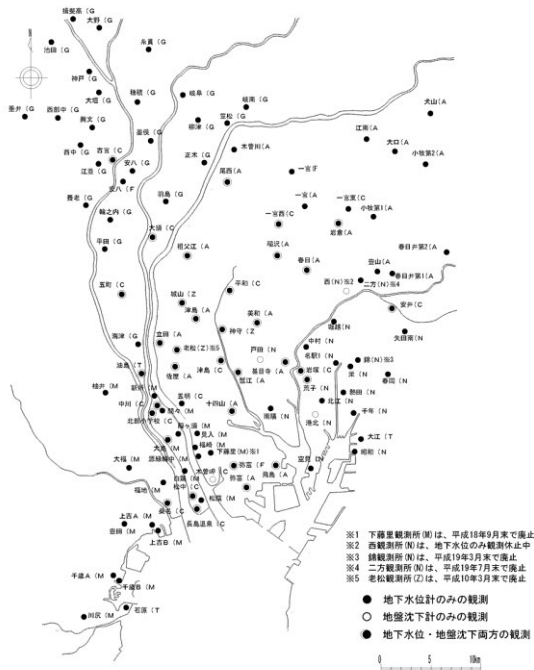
揖斐高（G
大野（G
池田（G
糸貫（G
神戸（G
垂井（G
西部中（G
大垣（G
穂積（G
岐阜（G
岐南（G
犬山（A
興文（G
墨俣（G
柳津（G
笠松（G
西中（G
古宮（C
安八（G
正木（G
木曽川（A
江南（A
大口（A
小牧第2（A
江吉（G
輪之内（G
羽島（G
尾西（A
一宮才
養老（G
一宮（A
一宮東（C
小牧第1（A
平田（G
一宮西（C
岩倉（A
大須（G
祖父江（A
稲沢（A
春日（A
春日井第2（A
五町（C
平和（C
西（N）※2
二方（N）※4
春日井第1（A
城山（Z
美和（A
安戸（C
海津（G
津島（A
神守（Z
戸田（N
中村（N
守山（N
矢田南（N
立田（A
老松（Z）※5
甚目寺（A
名駅1（N
錦（N）※3
桂井（M
佐屋（C
津島（C
蟹江（A
岩塚（C
葵（N
春岡（N
中川（C
新宝（M
十四山（A
南陽（N
荒子（N
熱田（N
北部小学校（C
五明（C
下藤里（M）※1
北区（N
千年（N
見入（M
港北（N
大江（T
大宝（M
源緑新中（M
福島（M
弥富（A
飛島（A
宝町（M
昭和（N
大福（M
木曽岬（C
鍋田（A
弥富（F
福地（M
白鳥（M
松中（C
長島温泉（C
上古A（M
桑名（C
豊田（M
上古B（M
千頭A（M
千種B（M
川尻（M
石藻（T
※1　下藤里観測所(M)は、平成18年9月末で廃止
※2　西観測所(N)は、地下水位のみ観測休止中
※3　錦観測所(N)は、平成19年3月末で廃止
※4　二方観測所(N)は、平成19年7月末で廃止
※5　老松観測所(Z)は、平成10年3月末で廃止
● 地下水位計のみの観測
○ 地盤沈下計のみの観測
● 地下水位・地盤沈下両方の観測
0 5 10km